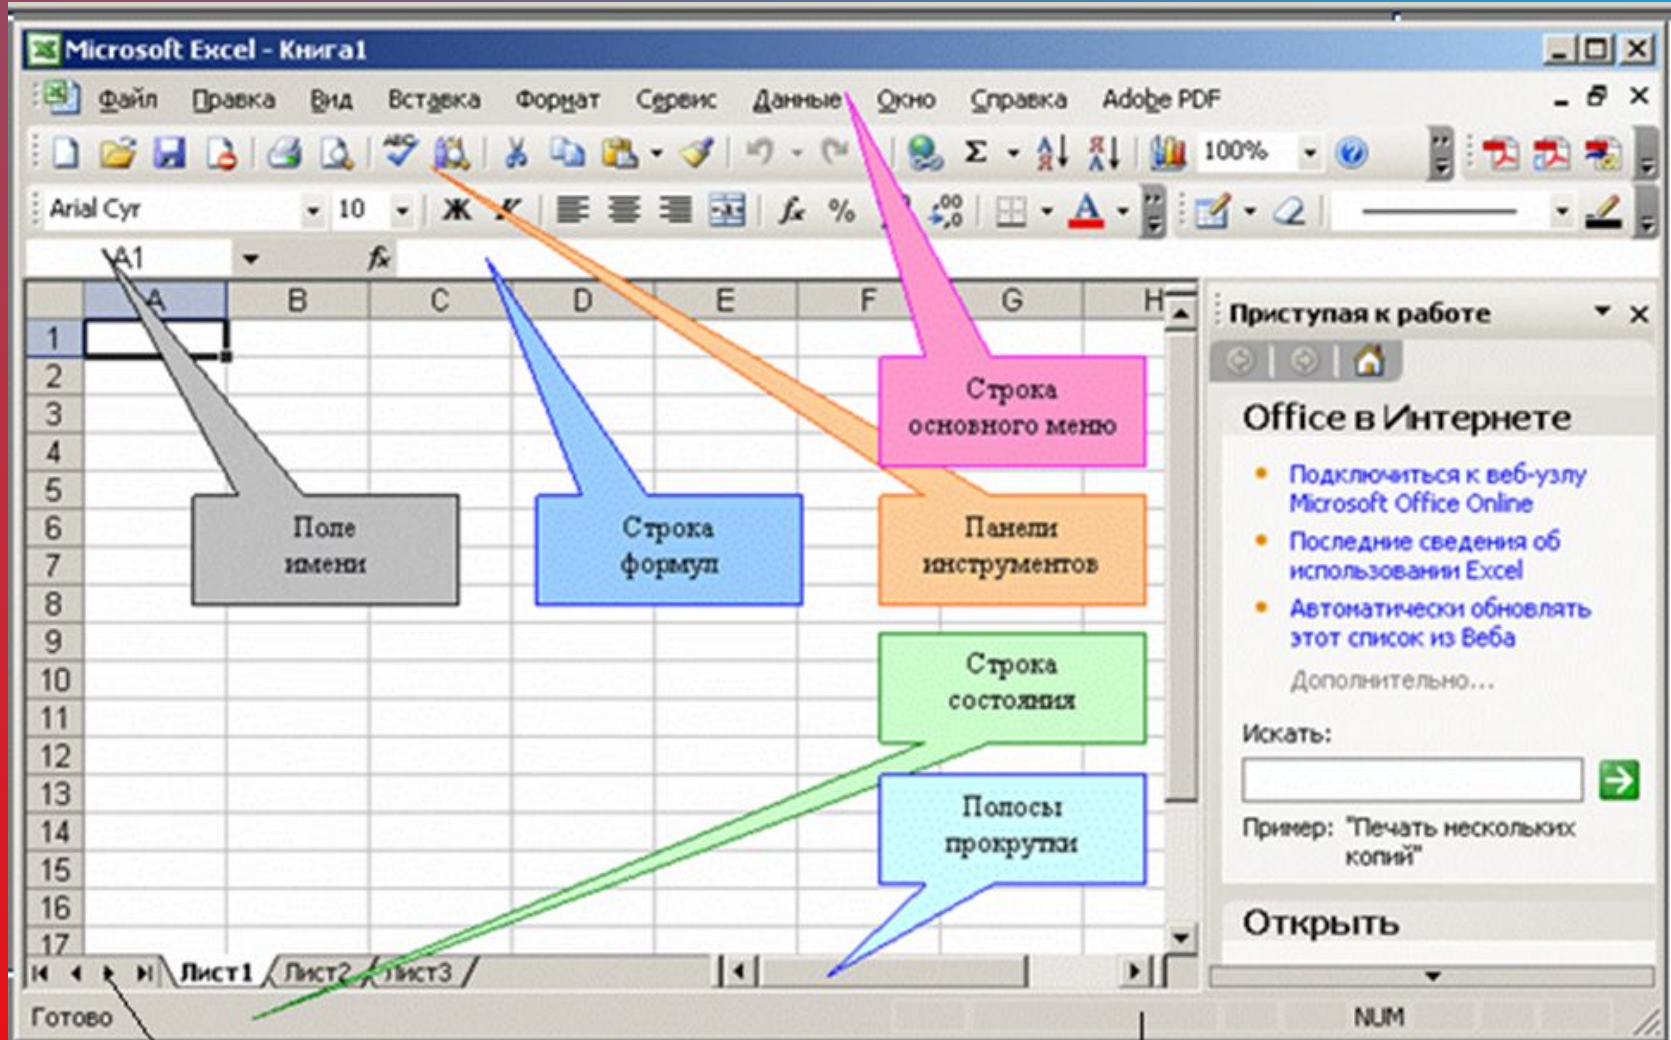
Microsoft Excel - Книга1

Файл Правка Вид Вставка Формат Сервис Данные Окно Справка Adobe PDF

100%

Arial Cyr 10 Ж К

A1 $f_x$

A B C D E F G H

1 2 3 4 5 6 7 8 9 10 11 12 13 14 15 16 17

Строка основного меню

Поле имени

Строка формул

Панели инструментов

Строка состояния

Полосы прокрутки

Лист1 Лист2 Лист3

Готово NUM

Приступая к работе

Office в Интернете

• Подключиться к веб-узлу Microsoft Office Online

• Последние сведения об использовании Excel

• Автоматически обновлять этот список из Веба

Дополнительно...

Искать:

Пример: "Печать нескольких копий"

Открыть